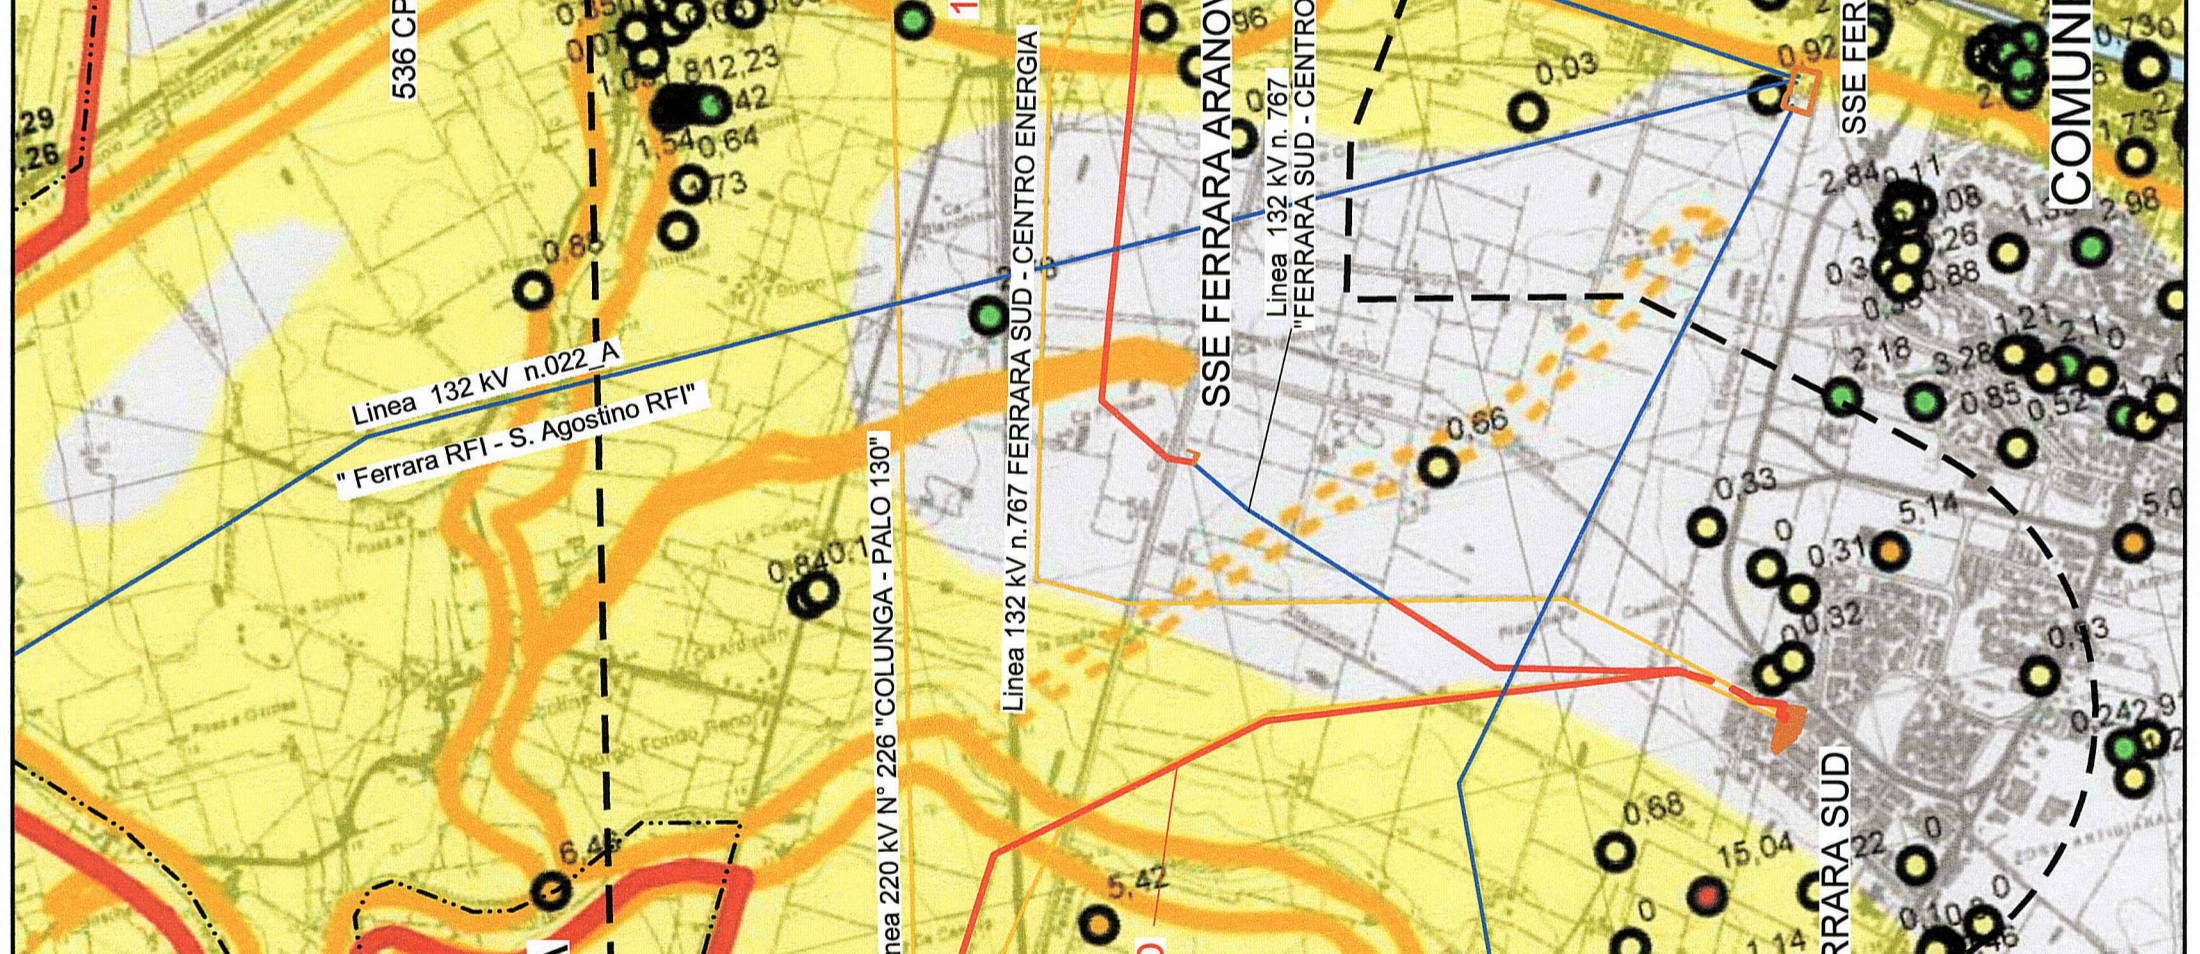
536 CP

0,850
0,07
1,08
1,812,23
0,42
1,54
0,64
0,73
0,86
0,29
0,26

Linea 132 kV n.022_A
" Ferrara RFI - S. Agostino RFI"

Linea 220 kV N° 226 "COLUNGA - PALO 130"

0,840,1

6,45

Linea 132 kV n.767 FERRARA SUD - CENTRO ENERGIA

SSE FERRARA ARANOVA

Linea 132 kV n. 767
"FERRARA SUD - CENTRO

0,96
0,03
0,92
SSE FER

COMUNE

0,730
1,73
2,98
2,84
0,11
0,08
0,26
0,88
0,3
1,21
2,1
0
2,18
3,28
0,85
0,52
0,66
0,33
5,14
0
0,31
0,32
0,13
0,24
2,9
5,0
5,42
0,68
15,04
0
1,14
0,22
0
0,10
0
0,46

FERRARA SUD